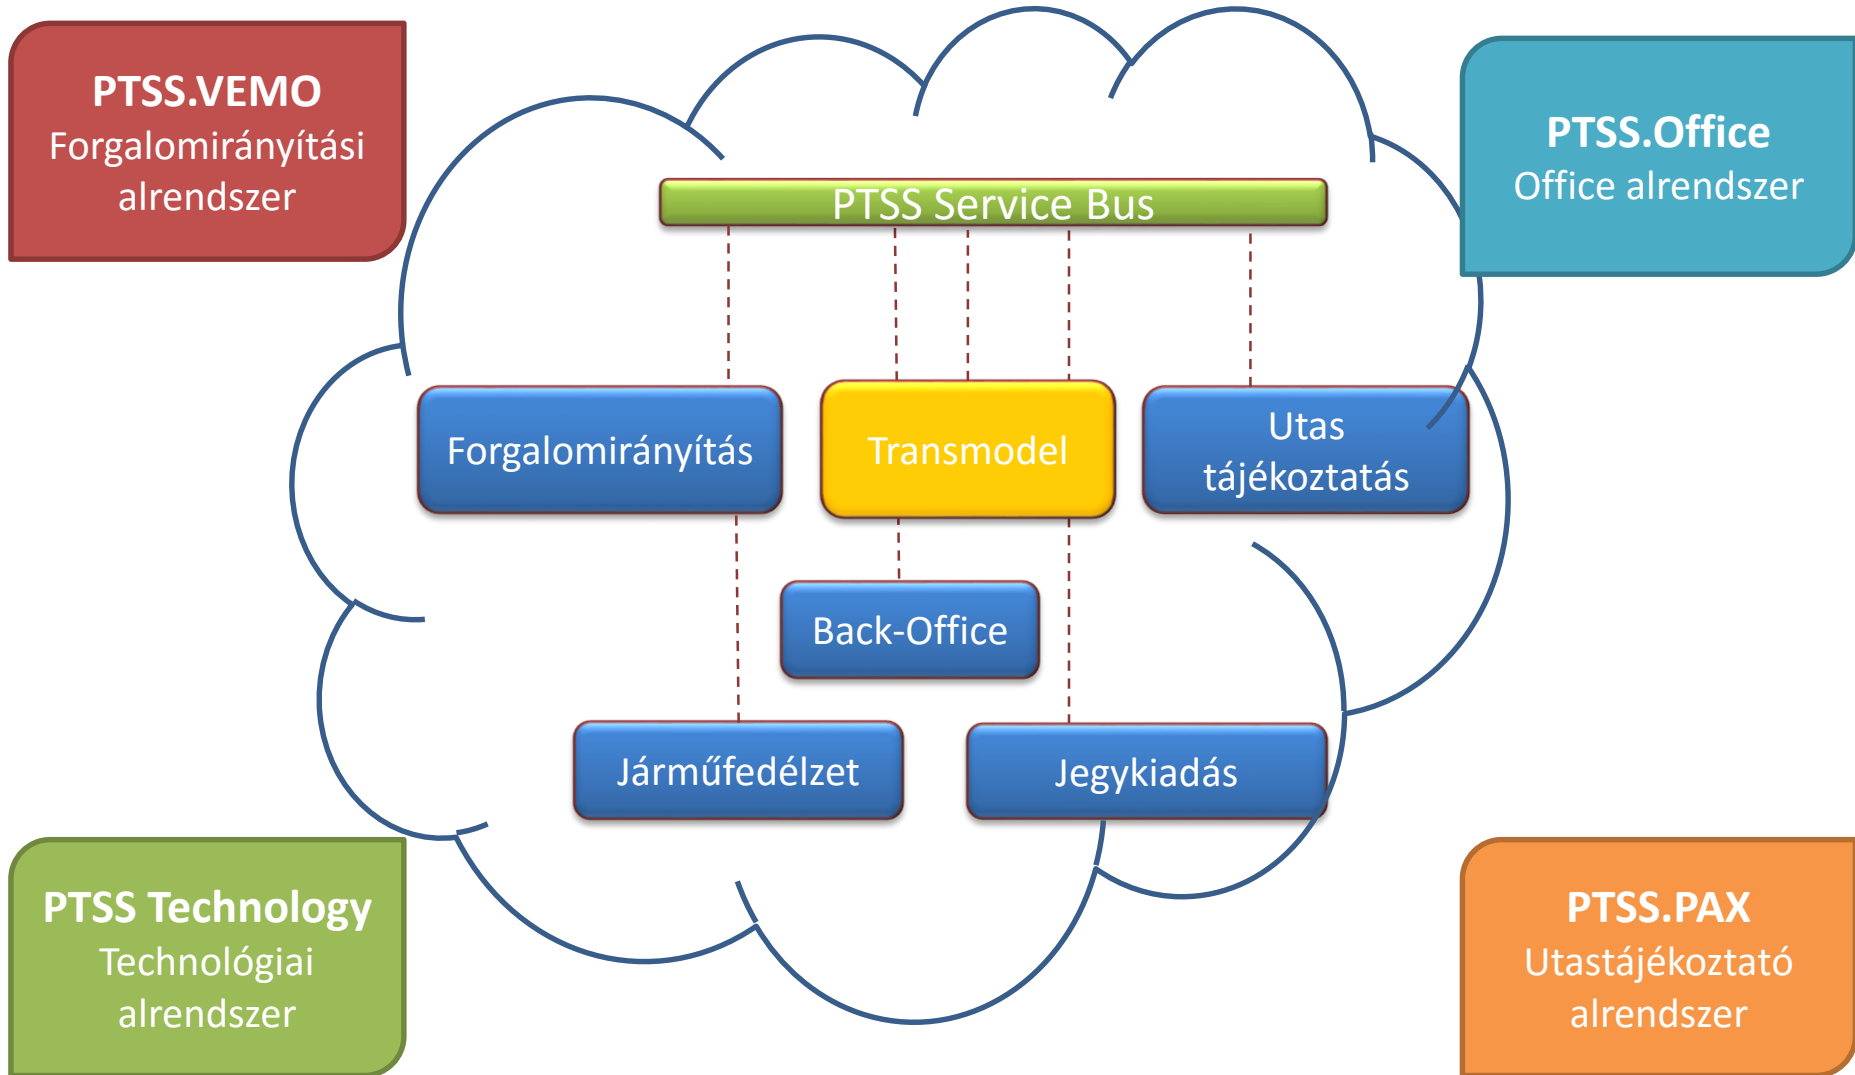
PTSS.VEMO
Forgalomirányítási alrendszer

PTSS.Office
Office alrendszer

PTSS Service Bus

Forgalomirányítás

Transmodel

Utas tájékoztatás

Back-Office

Járműfedélzet

Jegykiadás

PTSS Technology
Technológiai alrendszer

PTSS.PAX
Utastájékoztató alrendszer